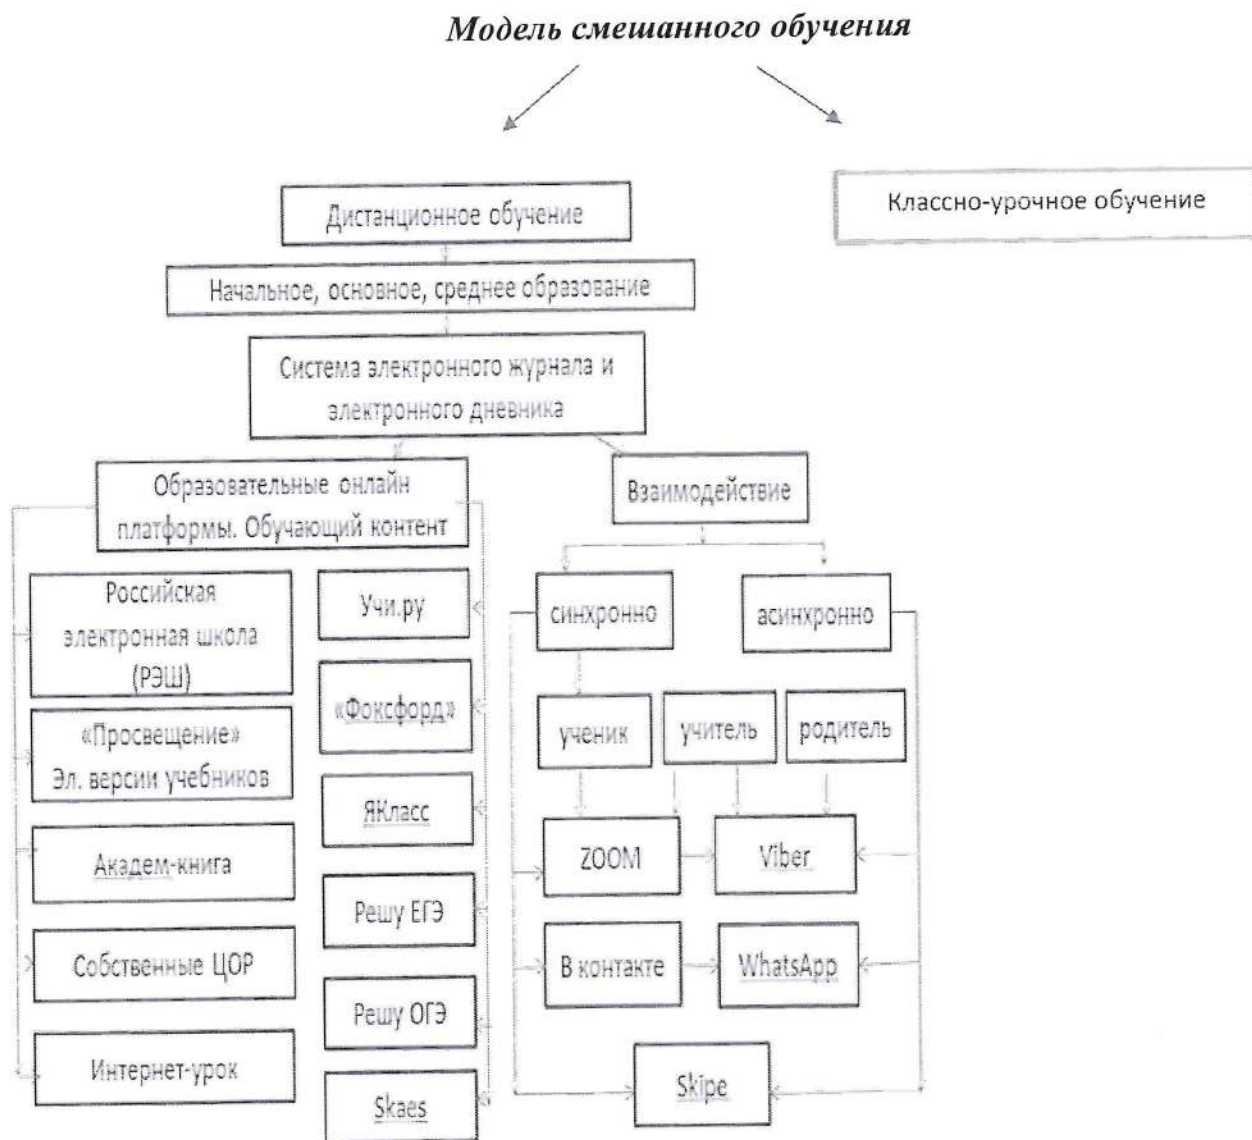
Модель смешанного обучения

Дистанционное обучение

Классно-урочное обучение

Начальное, основное, среднее образование

Система электронного журнала и электронного дневника

Образовательные онлайн платформы. Обучающий контент

Взаимодействие

Российская электронная школа (РЭШ)

Учи.ру

«Просвещение» Эл. версии учебников

«Фоксфорд»

Академ-книга

ЯКласс

Собственные ЦОР

Решу ЕГЭ

Решу ОГЭ

Интернет-урок

Skaes

синхронно

асинхронно

ученик

учитель

родитель

ZOOM

Viber

В контакте

WhatsApp

Skipe